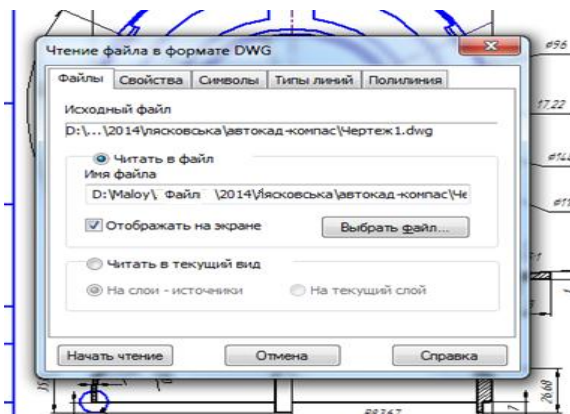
Чтение файла в формате DWG

Файлы | Свойства | Символы | Типы линий | Полилиния

Исходный файл
D:\...\2014\лясковська\автокад-компас\Чертеж1.dwg

Читать в файл
Имя файла
D:\Maloy\ Файл \2014\Лясковська\автокад-компас\Че

Отображать на экране
Выбрать файл...

Читать в текущий вид
На слои - источники
На текущий слой

Начать чтение
Отмена
Справка

Ø56
17,22
Ø14
Ø1
26,68
15
R8367